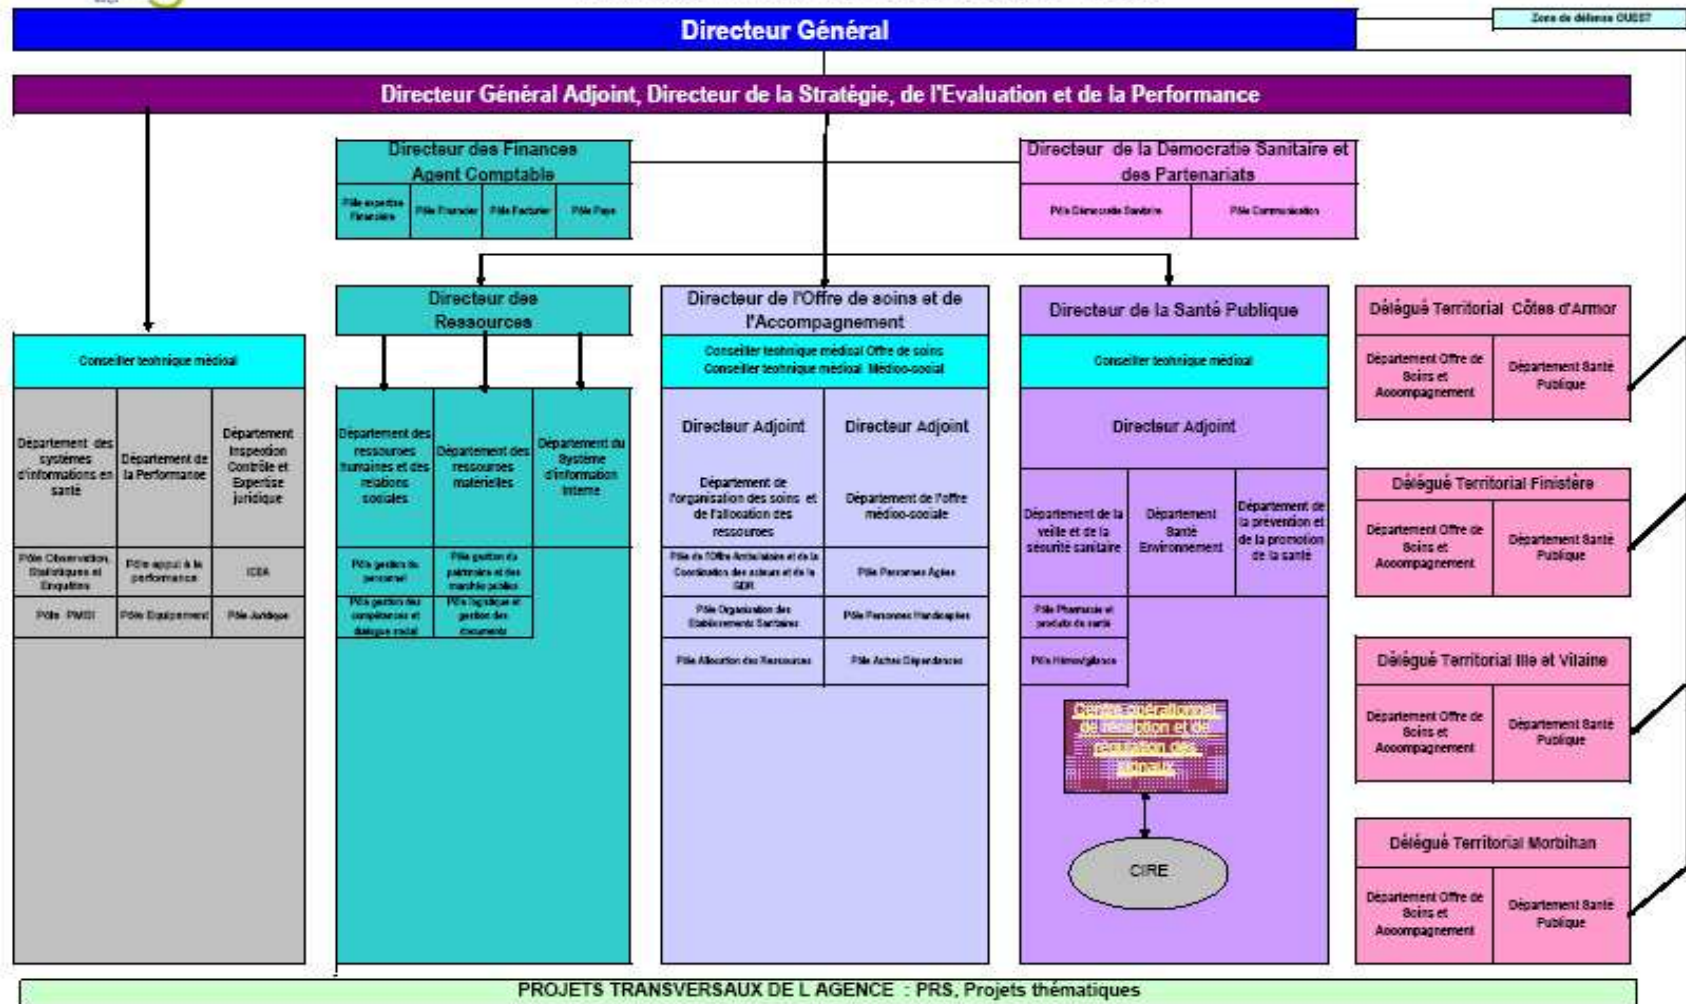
Directeur Général

Zone de défense OUEST

Directeur Général Adjoint, Directeur de la Stratégie, de l'Evaluation et de la Performance

Directeur des Finances Agent Comptable

Pôle expertise Financière | Pôle Financier | Pôle Facturier | Pôle Paye

Directeur de la Democratie Sanitaire et des Partenariats

Pôle Démocratie Sanitaire | Pôle Communication

Conseiller technique médical

Département des systèmes d'informations en santé | Département de la Performance | Département Inspection Contrôle et Expertise juridique

Pôle Observation, Statistiques et Enquêtes | Pôle appui à la performance | ICEA

Pôle PMSI | Pôle Equipement | Pôle Juridique

Directeur des Ressources

Département des ressources humaines et des relations sociales | Département des ressources matérielles | Département du Système d'information interne

Pôle gestion du personnel | Pôle gestion du patrimoine et des marchés publics

Pôle gestion des compétences et dialogue social | Pôle logistique et gestion des documents

Directeur de l'Offre de soins et de l'Accompagnement

Conseiller technique médical Offre de soins
Conseiller technique médical Médico-social

Directeur Adjoint | Directeur Adjoint

Département de l'organisation des soins et de l'allocation des ressources | Département de l'offre médico-sociale

Pôle de l'Offre Ambulatoire et de la Coordination des acteurs et de la GDR | Pôle Personnes Agées

Pôle Organisation des Etablissements Sanitaires | Pôle Personnes Handicapées

Pôle Allocation des Ressources | Pôle Autres Dépendances

Directeur de la Santé Publique

Conseiller technique médical

Directeur Adjoint

Département de la veille et de la sécurité sanitaire | Département Santé Environnement | Département de la prévention et de la promotion de la santé

Pôle Pharmacie et produits de santé

Pôle Hémovigilance

Centre opérationnel de réception et de régulation des signaux

CIRE

Délégué Territorial Côtes d'Armor
Département Offre de Soins et Accompagnement | Département Santé Publique

Délégué Territorial Finistère
Département Offre de Soins et Accompagnement | Département Santé Publique

Délégué Territorial Ille et Vilaine
Département Offre de Soins et Accompagnement | Département Santé Publique

Délégué Territorial Morbihan
Département Offre de Soins et Accompagnement | Département Santé Publique

PROJETS TRANSVERSAUX DE L AGENCE : PRS, Projets thématiques